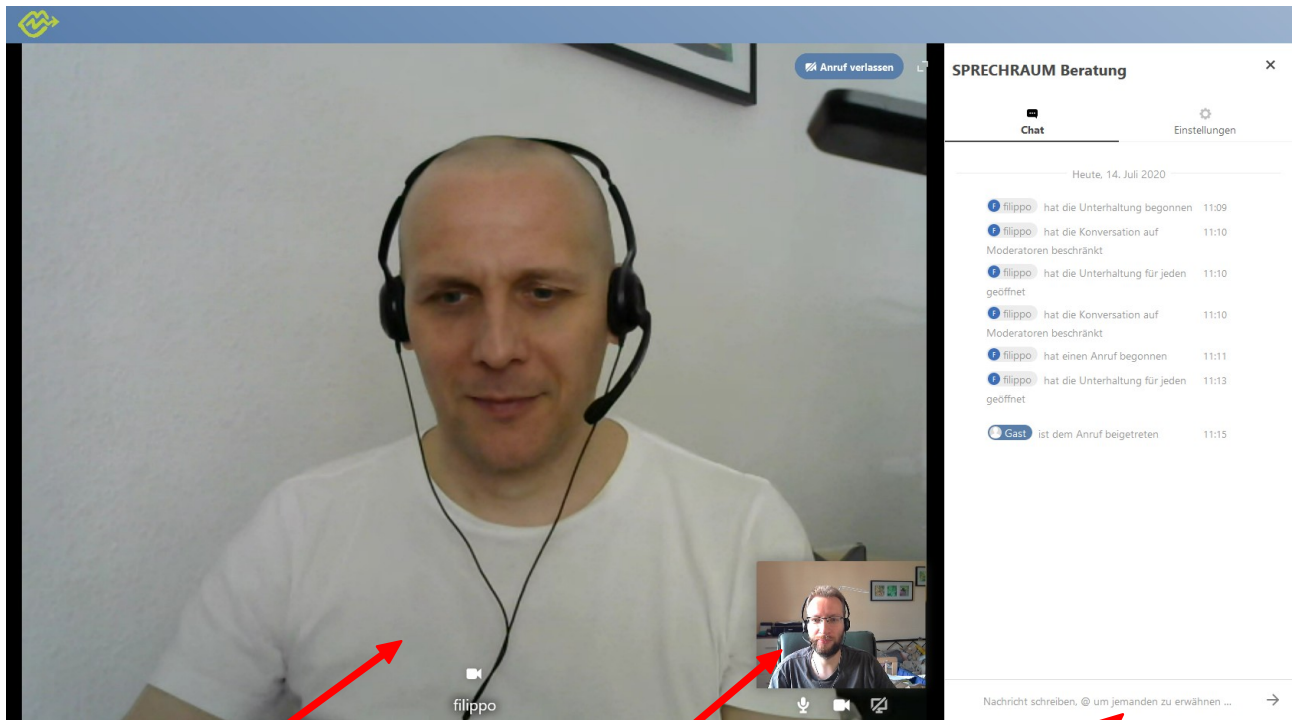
Anruf verlassen

filippo

SPRECHRAUM Beratung

Chat

Einstellungen

Heute, 14. Juli 2020

filippo hat die Unterhaltung begonnen 11:09

filippo hat die Konversation auf Moderatoren beschränkt 11:10

filippo hat die Unterhaltung für jeden geöffnet 11:10

filippo hat die Konversation auf Moderatoren beschränkt 11:10

filippo hat einen Anruf begonnen 11:11

filippo hat die Unterhaltung für jeden geöffnet 11:13

Gast ist dem Anruf beigetreten 11:15

Nachricht schreiben, @ um jemanden zu erwähnen ...